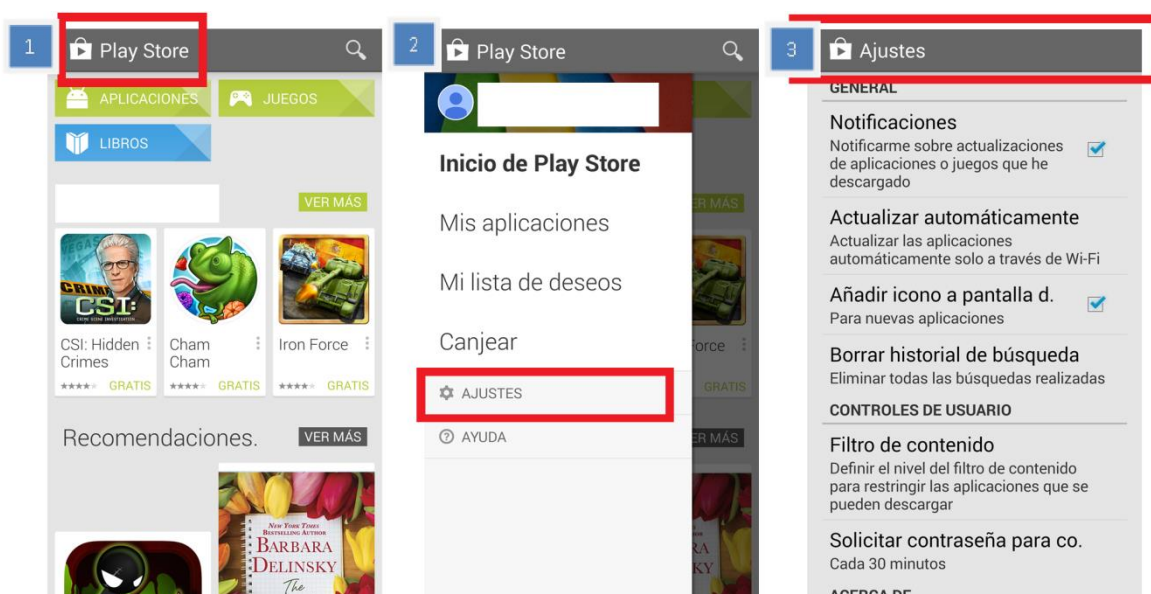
1

Play Store

APLICACIONES

JUEGOS

LIBROS

VER MÁS

CRIME CSI:

CSI: Hidden Crimes

GRATIS

Cham Cham

GRATIS

Iron Force

GRATIS

Recomendaciones.

VER MÁS

NEW YORK TIMES BESTSELLING AUTHOR

BARBARA DELINSKY

The

2

Play Store

Inicio de Play Store

Mis aplicaciones

Mi lista de deseos

Canjear

AJUSTES

AYUDA

VER MÁS

Force

GRATIS

VER MÁS

3

Ajustes

GENERAL

Notificaciones

Notificarme sobre actualizaciones de aplicaciones o juegos que he descargado

Actualizar automáticamente

Actualizar las aplicaciones automáticamente solo a través de Wi-Fi

Añadir icono a pantalla d.

Para nuevas aplicaciones

Borrar historial de búsqueda

Eliminar todas las búsquedas realizadas

CONTROLES DE USUARIO

Filtro de contenido

Definir el nivel del filtro de contenido para restringir las aplicaciones que se pueden descargar

Solicitar contraseña para co.

Cada 30 minutos

ACERCA DE